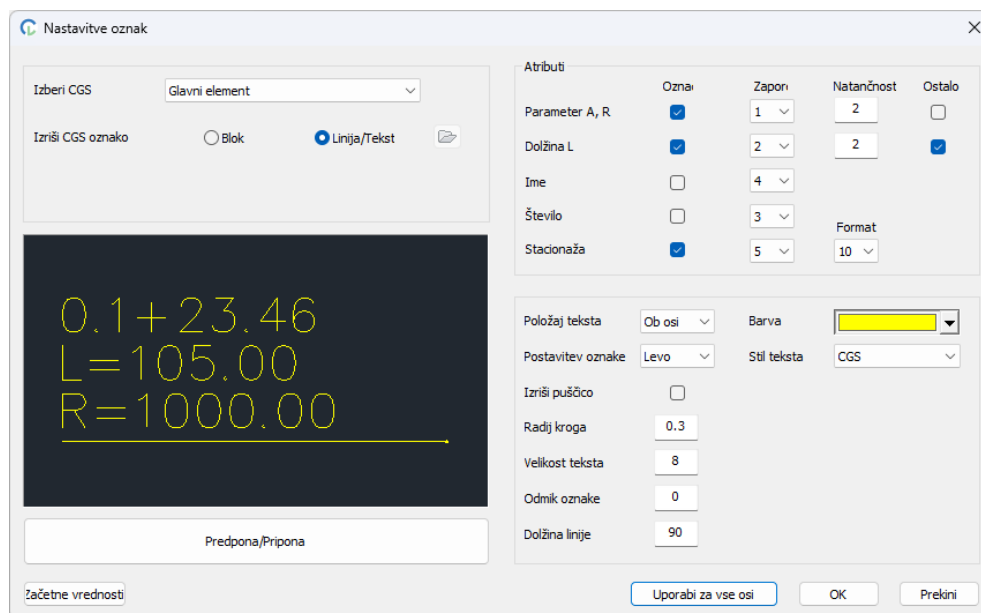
Nastavitve oznak

Izberi CGS
Glavni element
Izriši CGS oznako
Blok
Linija/Tekst

0.1+23.46
L=105.00
R=1000.00

Predpona/Pripona

Atributi
Ozna
Zapor
Natančnost
Ostalo
Parameter A, R
1
2
Dolžina L
2
2
Ime
4
Število
3
Format
Stacionaža
5
10

Položaj teksta
Ob osi
Barva
Postavitev oznake
Levo
Stil teksta
CGS
Izriši puščico
Radij kroga
0.3
Velikost teksta
8
Odmik oznake
0
Dolžina linije
90

Začetne vrednosti
Uporabi za vse osi
OK
Prekini